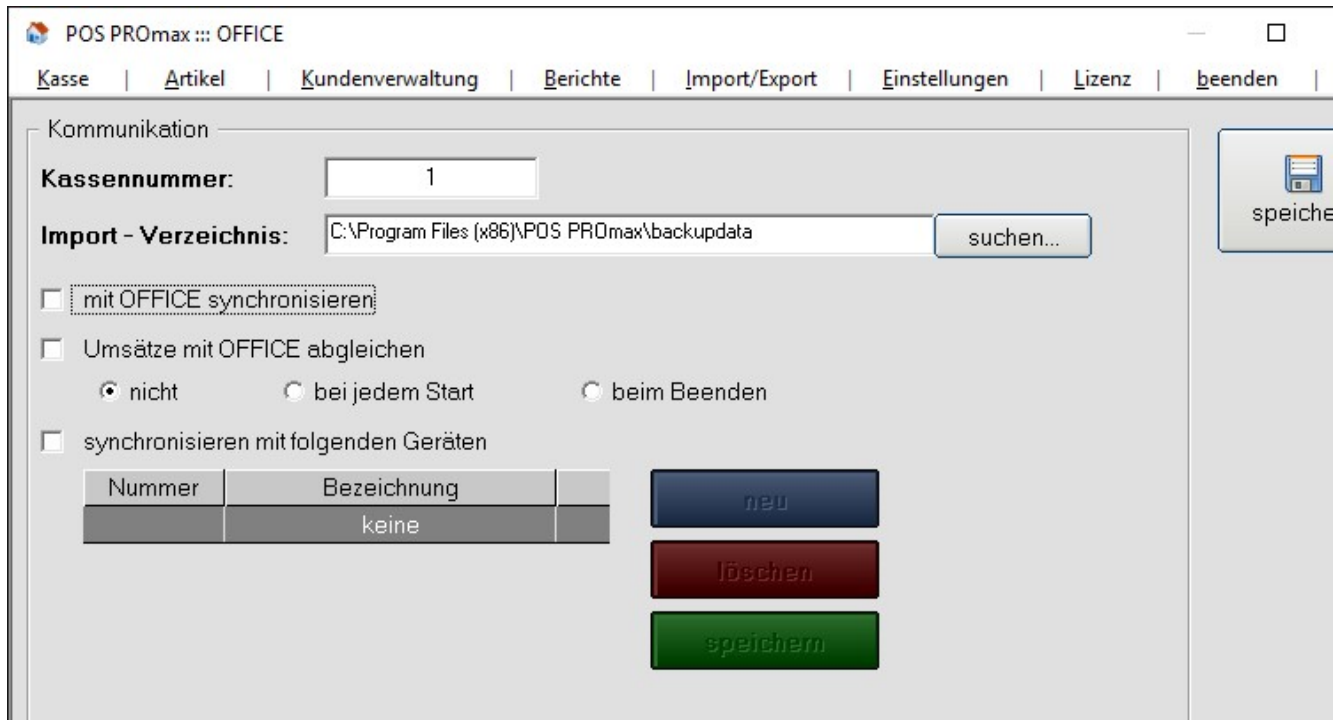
POS PROmax ::: OFFICE

Kasse | Artikel | Kundenverwaltung | Berichte | Import/Export | Einstellungen | Lizenz | beenden |

Kommunikation

Kassennummer: 1

Import - Verzeichnis: C:\Program Files (x86)\POS PROmax\backupdata suchen...

mit OFFICE synchronisieren

Umsätze mit OFFICE abgleichen

nicht bei jedem Start beim Beenden

synchronisieren mit folgenden Geräten

| Nummer | Bezeichnung | |
|---|---|---|
| | keine | |

neu

löschen

speichern

speiche